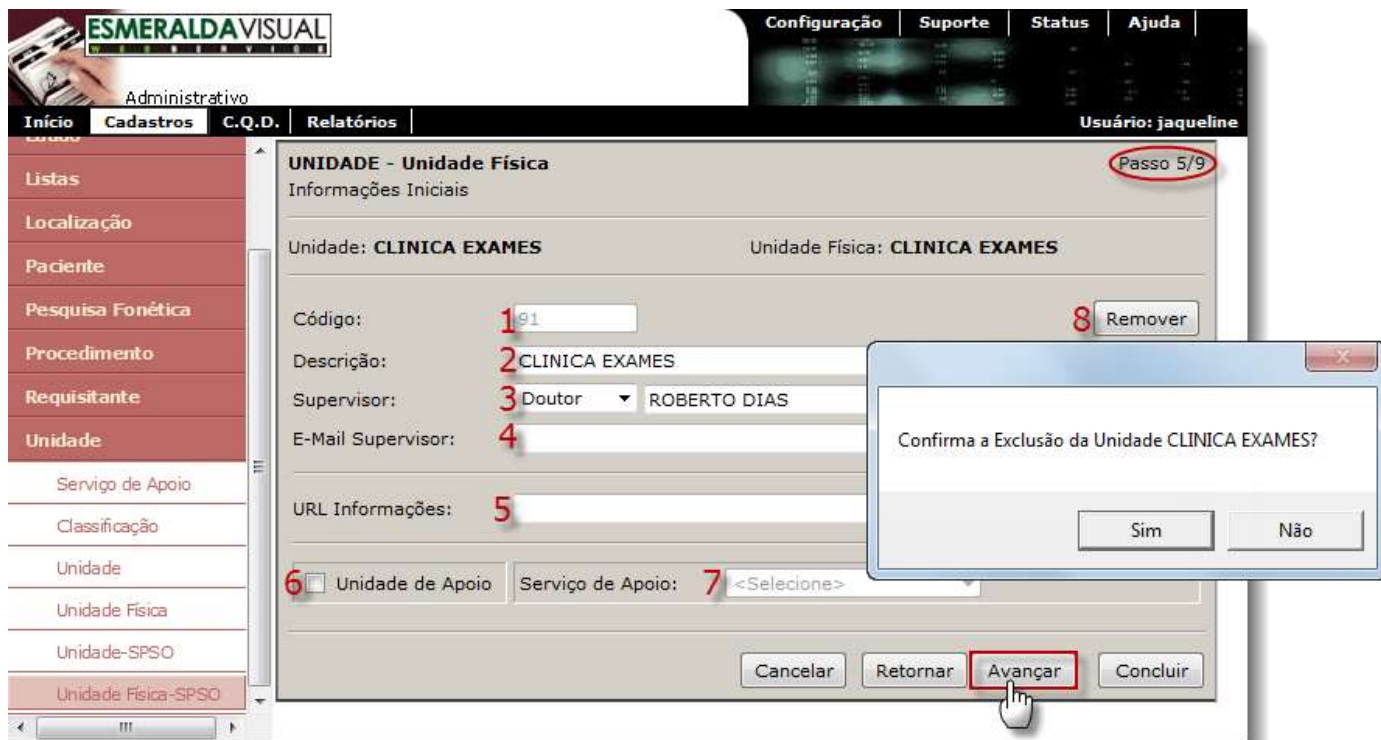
ESMERALDAVISUAL
WEB SERVICE
Administrativo

Configuração | Suporte | Status | Ajuda

Início | Cadastros | C.Q.D. | Relatórios
Usuário: jaqueline

Listas
Localização
Paciente
Pesquisa Fonética
Procedimento
Requisitante
Unidade
Serviço de Apoio
Classificação
Unidade
Unidade Física
Unidade-SPSO
Unidade Física-SPSO

UNIDADE - Unidade Física
Informações Iniciais
Passo 5/9

Unidade: CLINICA EXAMES
Unidade Física: CLINICA EXAMES

Código: 1 91
8 Remover
Descrição: 2 CLINICA EXAMES
Supervisor: 3 Doutor ROBERTO DIAS
E-Mail Supervisor: 4
URL Informações: 5
6 Unidade de Apoio
Serviço de Apoio: 7 <Selecione>

Cancelar | Retornar | Avançar | Concluir

Confirma a Exclusão da Unidade CLINICA EXAMES?
Sim | Não